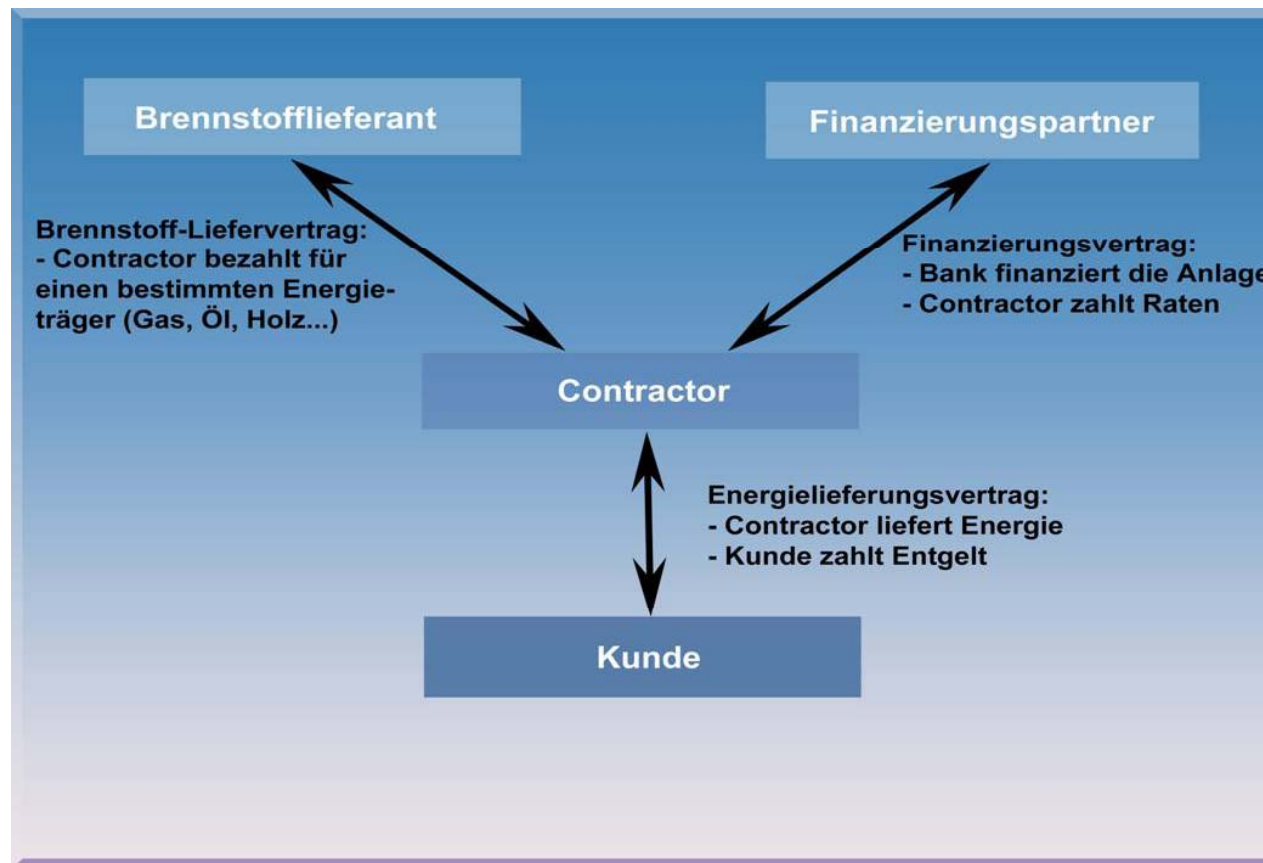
Brennstofflieferant

Finanzierungspartner

Brennstoff-Liefervertrag:
- Contractor bezahlt für einen bestimmten Energieträger (Gas, Öl, Holz...)

Finanzierungsvertrag:
- Bank finanziert die Anlage
- Contractor zahlt Raten

Contractor

Energielieferungsvertrag:
- Contractor liefert Energie
- Kunde zahlt Entgelt

Kunde